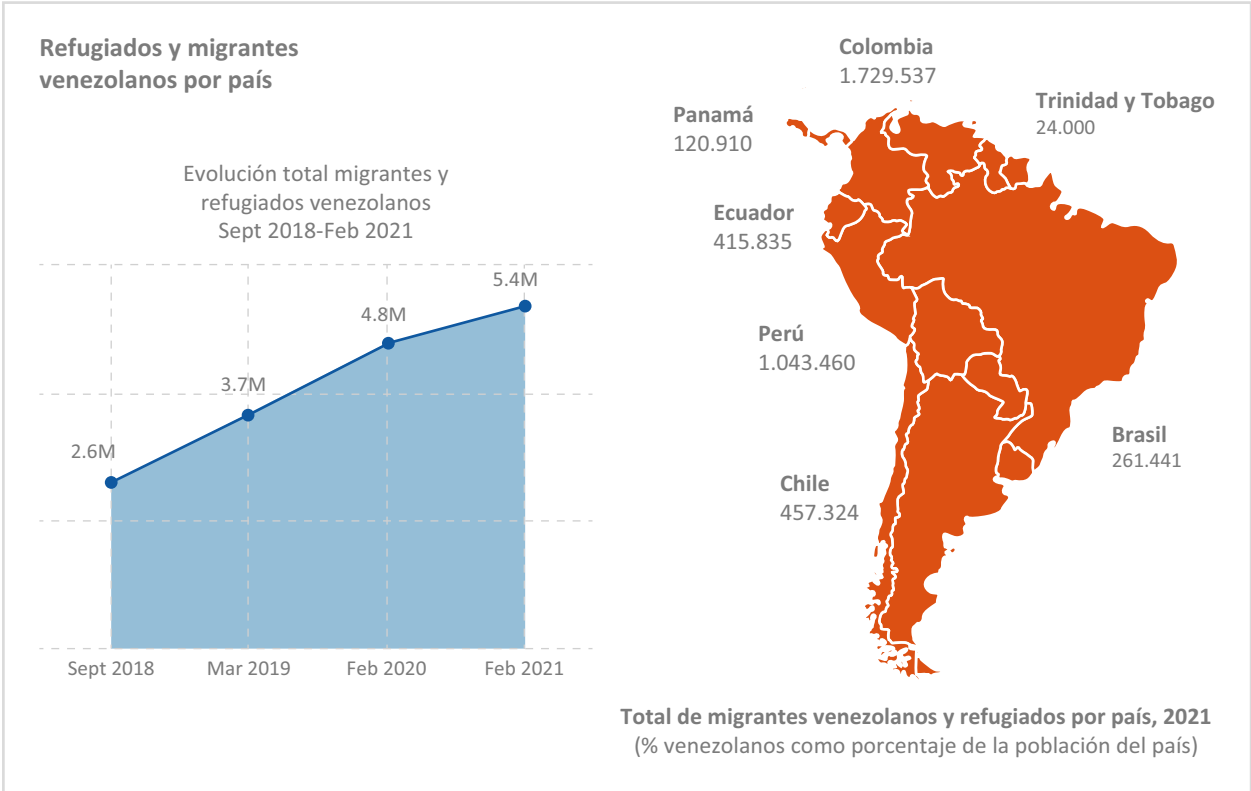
Refugiados y migrantes venezolanos por país

Evolución total migrantes y refugiados venezolanos Sept 2018-Feb 2021

2.6M
3.7M
4.8M
5.4M

Sept 2018
Mar 2019
Feb 2020
Feb 2021

Colombia
1.729.537

Panamá
120.910

Trinidad y Tobago
24.000

Ecuador
415.835

Perú
1.043.460

Brasil
261.441

Chile
457.324

Total de migrantes venezolanos y refugiados por país, 2021
(% venezolanos como porcentaje de la población del país)